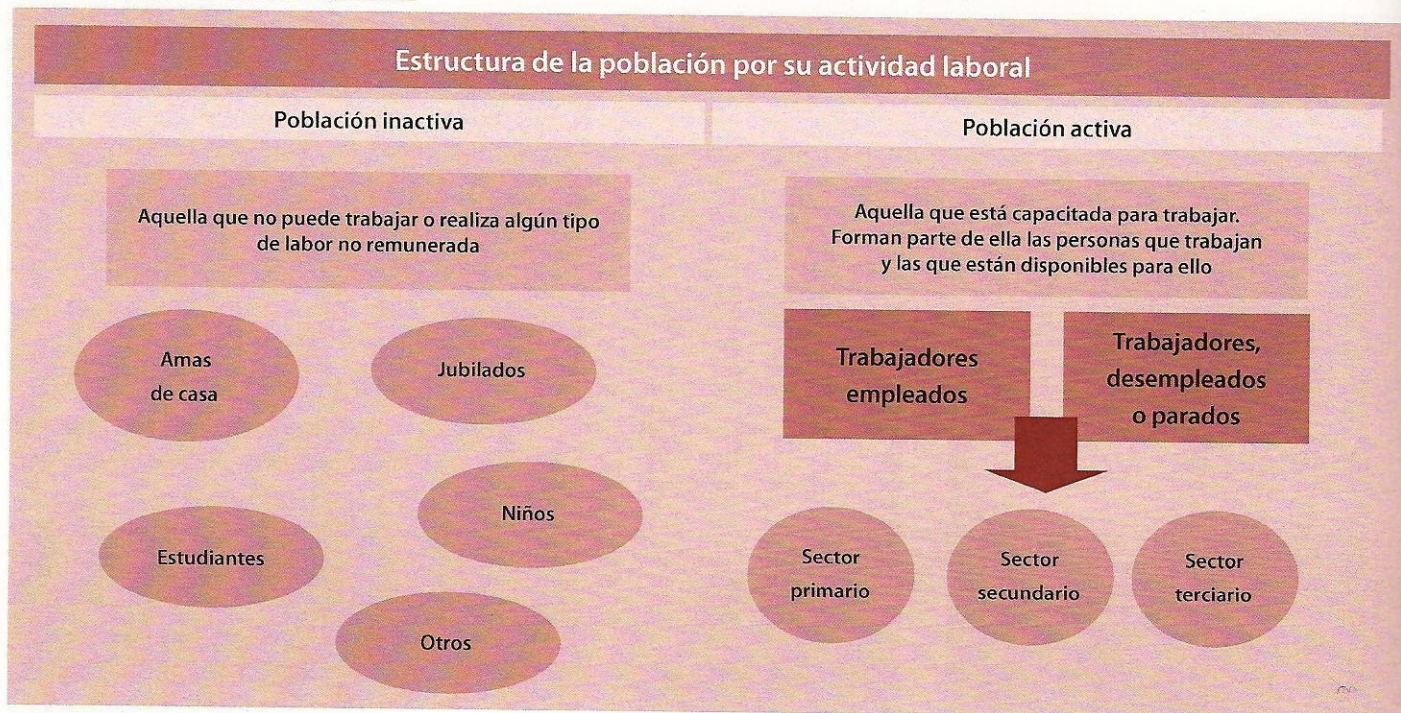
Estructura de la población por su actividad laboral

Población inactiva

Aquella que no puede trabajar o realiza algún tipo de labor no remunerada

Amas de casa

Jubilados

Niños

Estudiantes

Otros

Población activa

Aquella que está capacitada para trabajar. Forman parte de ella las personas que trabajan y las que están disponibles para ello

Trabajadores empleados

Trabajadores, desempleados o parados

Sector primario

Sector secundario

Sector terciario